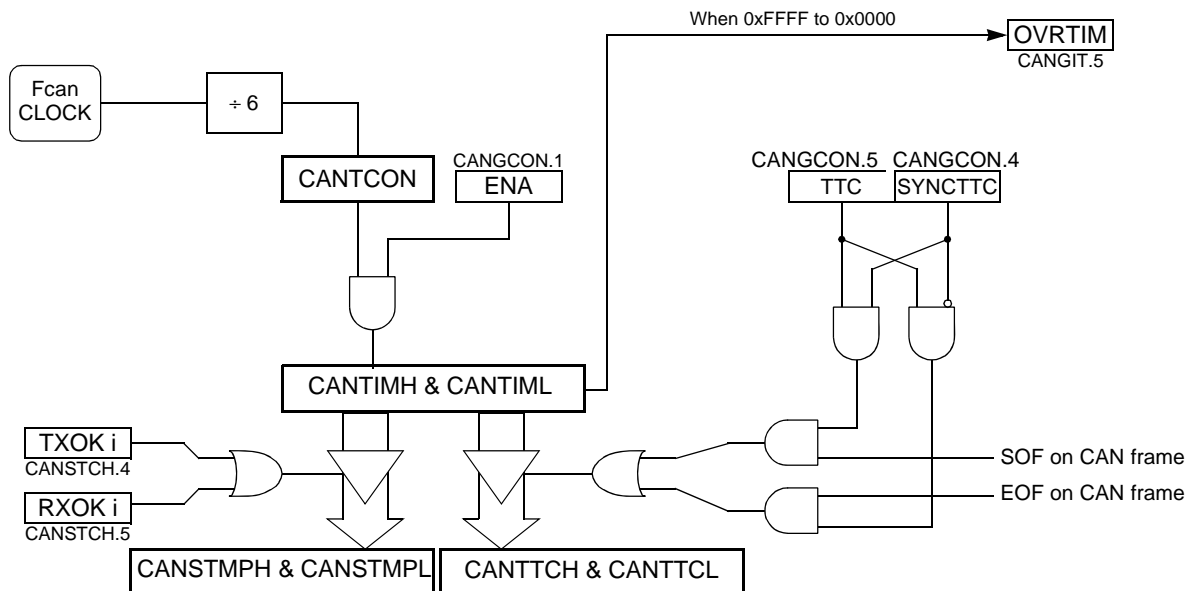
When 0xFFFF to 0x0000

OVRTIM
CANGIT.5

Fcan
CLOCK

÷ 6

CANTCON

CANGCON.1
ENA

CANGCON.5
TTC

CANGCON.4
SYNCTTC

CANTIMH & CANTIML

TXOK i
CANSTCH.4

RXOK i
CANSTCH.5

SOF on CAN frame

EOF on CAN frame

CANSTMPH & CANSTMPL

CANTTCH & CANTTCL